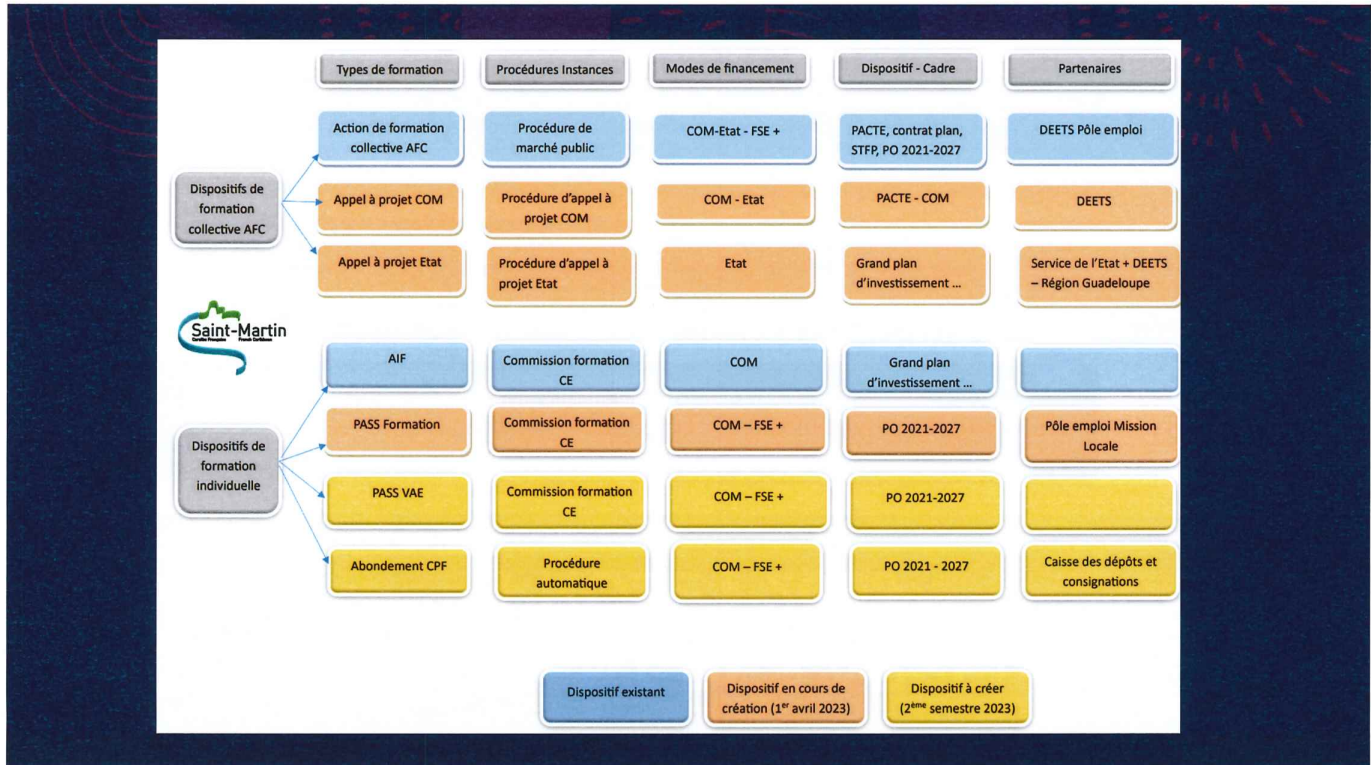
Types de formation | Procédures Instances | Modes de financement | Dispositif - Cadre | Partenaires

Dispositifs de formation collective AFC

| Types de formation | Procédures Instances | Modes de financement | Dispositif - Cadre | Partenaires |
|---|---|---|---|---|
| Action de formation collective AFC | Procédure de marché public | COM-Etat - FSE + | PACTE, contrat plan, STFP, PO 2021-2027 | DEETS Pôle emploi |
| Appel à projet COM | Procédure d'appel à projet COM | COM - Etat | PACTE - COM | DEETS |
| Appel à projet Etat | Procédure d'appel à projet Etat | Etat | Grand plan d'investissement ... | Service de l'Etat + DEETS – Région Guadeloupe |

Saint-Martin

Dispositifs de formation individuelle

| Types de formation | Procédures Instances | Modes de financement | Dispositif - Cadre | Partenaires |
|---|---|---|---|---|
| AIF | Commission formation CE | COM | Grand plan d'investissement ... | |
| PASS Formation | Commission formation CE | COM – FSE + | PO 2021-2027 | Pôle emploi Mission Locale |
| PASS VAE | Commission formation CE | COM – FSE + | PO 2021-2027 | |
| Abondement CPF | Procédure automatique | COM – FSE + | PO 2021 - 2027 | Caisse des dépôts et consignations |

Dispositif existant | Dispositif en cours de création (1$^{er}$ avril 2023) | Dispositif à créer (2$^{ème}$ semestre 2023)